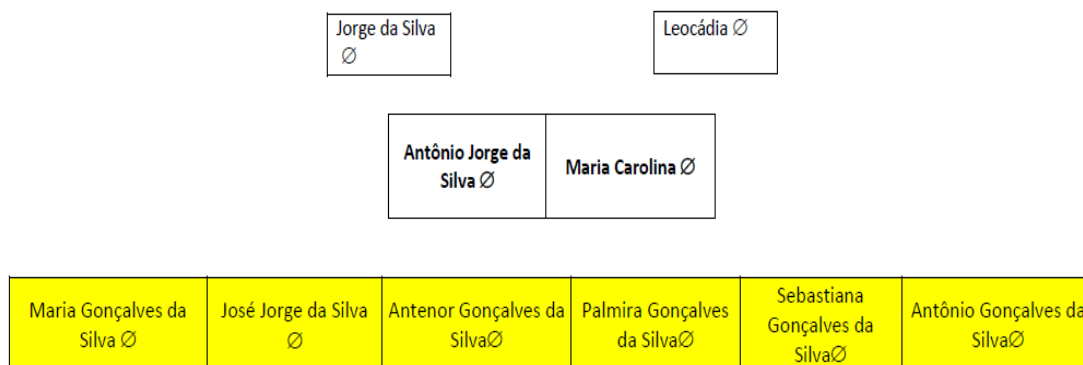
Jorge da Silva ∅

Leocádia ∅

| Antônio Jorge da Silva ∅ | Maria Carolina ∅ |
|---|---|

| Maria Gonçalves da Silva ∅ | José Jorge da Silva ∅ | Antenor Gonçalves da Silva∅ | Palmira Gonçalves da Silva∅ | Sebastiana Gonçalves da Silva∅ | Antônio Gonçalves da Silva∅ |
|---|---|---|---|---|---|